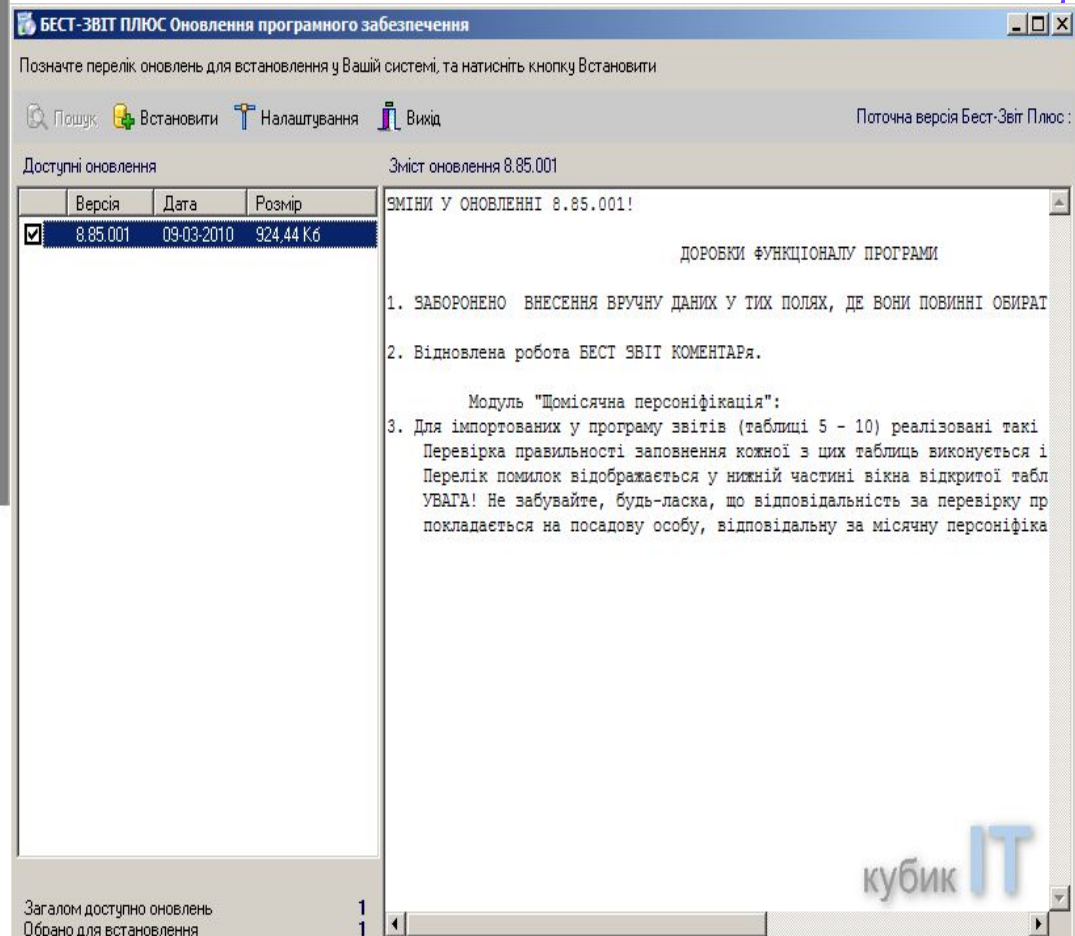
БЕСТ-ЗВІТ ПЛЮС Оновлення програмного забезпечення

Позначте перелік оновлень для встановлення у Вашій системі, та натисніть кнопку Встановити

Пошук Встановити Налаштування Вихід

Поточна версія Бест-Звіт Плюс :

Доступні оновлення

Зміст оновлення 8.85.001

| | Версія | Дата | Розмір |
|---|---|---|---|
| ☑ | 8.85.001 | 09-03-2010 | 924,44 Кб |

ЗМІНИ У ОНОВЛЕННІ 8.85.001!

ДОРОБКИ ФУНКЦІОНАЛУ ПРОГРАМИ

1. ЗАБОРОНЕНО ВНЕСЕННЯ ВРУЧНУ ДАНИХ У ТИХ ПОЛЯХ, ДЕ ВОНИ ПОВИННІ ОБИРАТ

2. Відновлена робота БЕСТ ЗВІТ КОМЕНТАРя.

Модуль "Щомісячна персоніфікація":
3. Для імпортованих у програму звітів (таблиці 5 - 10) реалізовані такі
Перевірка правильності заповнення кожної з цих таблиць виконується і
Перелік помилок відображається у нижній частині вікна відкритої табл
УВАГА! Не забувайте, будь-ласка, що відповідальність за перевірку пр
покладається на посадову особу, відповідальну за місячну персоніфіка

кубик IT

Загалом доступно оновлень 1
Обрано для встановлення 1